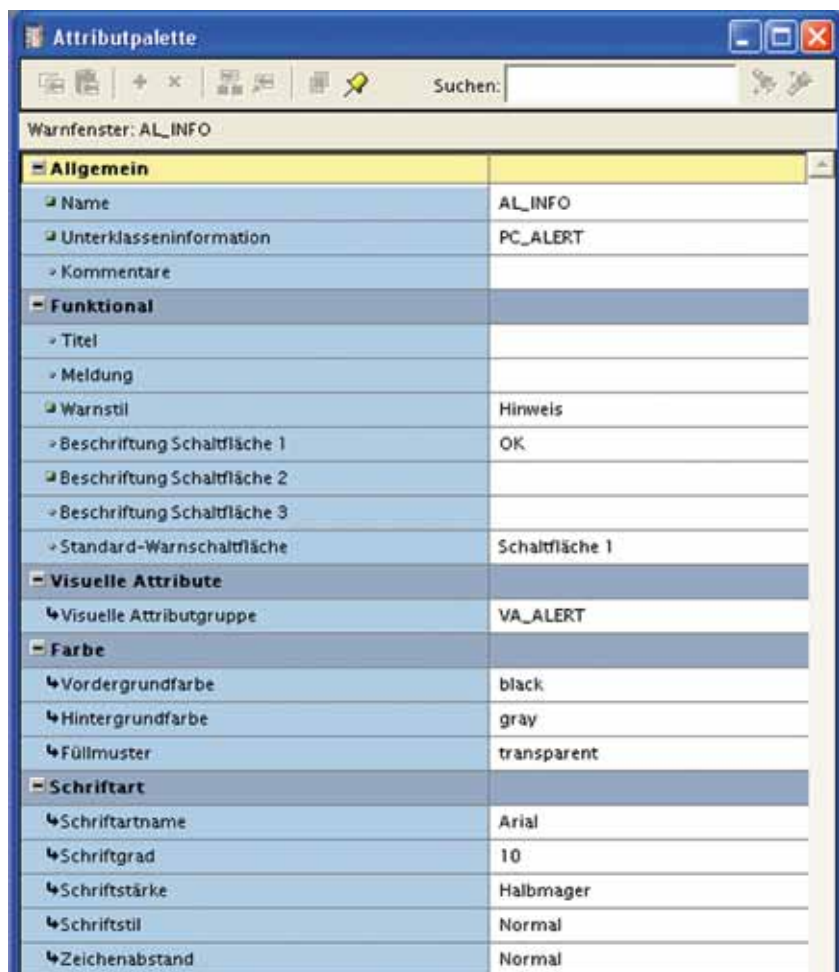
Attributpalette

Suchen:

Warnfenster: AL_INFO

| | |
|---|---|
| Allgemein | |
| Name | AL_INFO |
| Unterklasseninformation | PC_ALERT |
| Kommentare | |
| Funktional | |
| Titel | |
| Meldung | |
| Warnstil | Hinweis |
| Beschriftung Schaltfläche 1 | OK |
| Beschriftung Schaltfläche 2 | |
| Beschriftung Schaltfläche 3 | |
| Standard-Warnschaltfläche | Schaltfläche 1 |
| Visuelle Attribute | |
| Visuelle Attributgruppe | VA_ALERT |
| Farbe | |
| Vordergrundfarbe | black |
| Hintergrundfarbe | gray |
| Füllmuster | transparent |
| Schriftart | |
| Schriftartname | Arial |
| Schriftgrad | 10 |
| Schriftstärke | Halbmager |
| Schriftstil | Normal |
| Zeichenabstand | Normal |